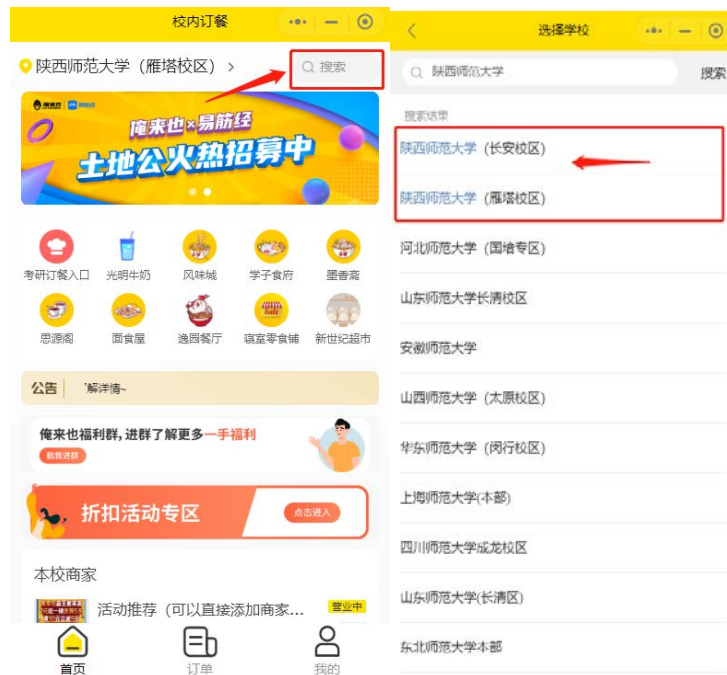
校内订餐

陕西师范大学（雁塔校区） >

搜索

俺来也 × 易筋经

土地公火热招募中

考研订餐入口 光明牛奶 风味城 学子食府 墨香斋

思源阁 面食屋 逸园餐厅 寝室零食铺 新世纪超市

公告 '解详情~

俺来也福利群，进群了解更多一手福利

戳我进群

折扣活动专区

点击进入

本校商家

活动推荐（可以直接添加商家...

营业中

首页 订单 我的

<

选择学校

陕西师范大学

搜索

搜索结果

陕西师范大学（长安校区）

陕西师范大学（雁塔校区）

河北师范大学（国培专区）

山东师范大学长清校区

安徽师范大学

山西师范大学（太原校区）

华东师范大学（闵行校区）

上海师范大学(本部)

四川师范大学成龙校区

山东师范大学(长清区)

东北师范大学本部